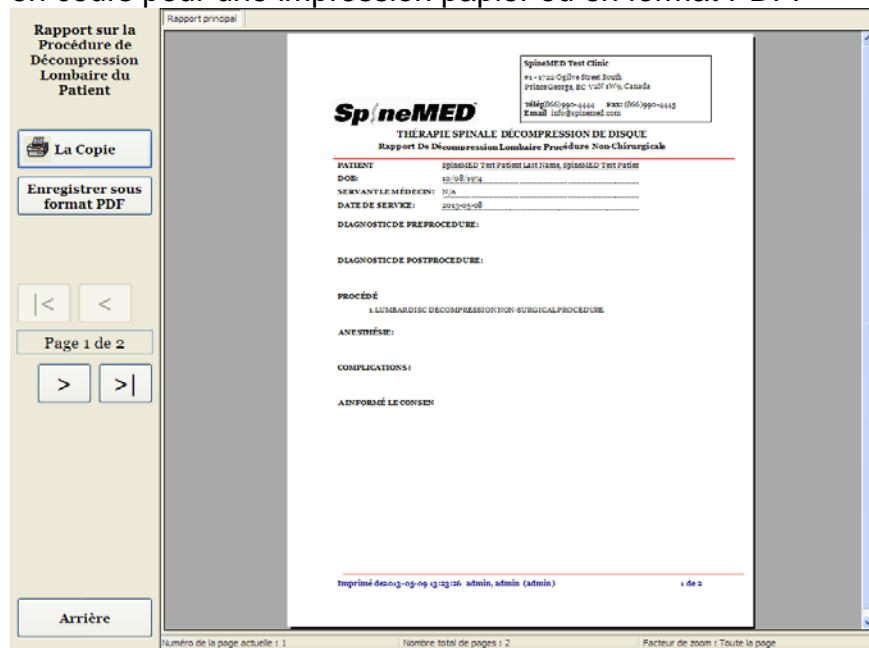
en cours pour une impression papier ou en format PDF.

Rapport sur la Procédure de Décompression Lombaire du Patient

La Copie

Enregistrer sous format PDF

|<

<

Page 1 de 2

>

>|

Arrière

Rapport principal

SpineMED Test Clinic
#1 - 1720 Ogilve Street South
PrinceGeorge, BC V2N 1W9, Canada
Téléph(866)990-4444 Fax: (866)990-4445
Email info@spinemed.com

SpineMED

THÉRAPIE SPINALE DÉCOMPRESSION DE DISQUE
Rapport De Décompression Lombaire Procédure Non-Chirurgicale

| | |
|---|---|
| PATIENT | SpineMED Test Patient Last Name, SpineMED Test Patien |
| DOB: | 10/08/1974 |
| SERVANT LE MÉDECIN: | N/A |
| DATE DE SERVICE: | 2013-05-08 |

DIAGNOSTICDE PREPROCEDURE:

DIAGNOSTICDE POSTPROCEDURE:

PROCÉDÉ
1.LUMBARDISC DECOMPRESSION NON-SURGICALPROCEDURE

ANESTHÉSIE:

COMPLICATIONS:

A INFORMÉ LE CONSEN

Imprimé de2013-05-09 13:23:26 admin, admin (admin)

1 de 2

Numéro de la page actuelle : 1

Nombre total de pages : 2

Facteur de zoom : Toute la page